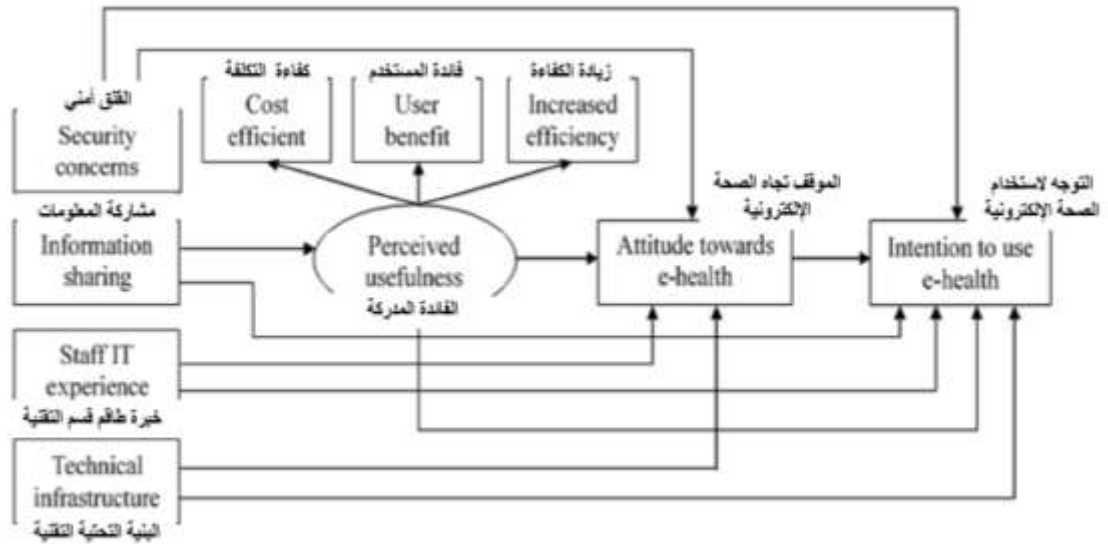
القلق أمني
Security concerns

كفاءة التكلفة
Cost efficient

فائدة المستخدم
User benefit

زيادة الكفاءة
Increased efficiency

مشاركة المعلومات
Information sharing

Perceived usefulness
الفائدة المدركة

الموقف تجاه الصحة الإلكترونية
Attitude towards e-health

التوجه لاستخدام الصحة الإلكترونية
Intention to use e-health

Staff IT experience
خبرة طاقم قسم التقنية

Technical infrastructure
البنية التحتية التقنية